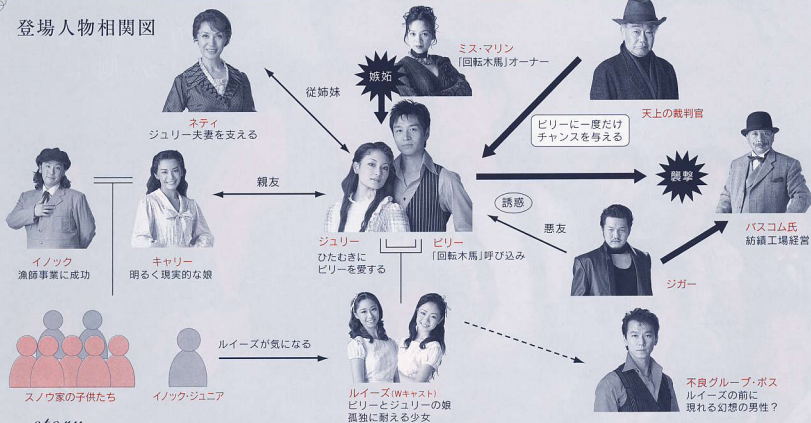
登場人物相関図

ネティ
ジュリー夫妻を支える

従姉妹

嫉妬

ミス・マリン
「回転木馬」オーナー

天上の裁判官

ビリーに一度だけ
チャンスを与える

襲撃

バスコム氏
紡績工場経営

イノック
漁師事業に成功

キャリー
明るく現実的な娘

親友

ジュリー
ひたむきに
ビリーを愛する

ビリー
「回転木馬」呼び込み

誘惑

悪友

ジガー

スノウ家の子供たち

イノック・ジュニア

ルイーズが気になる

ルイーズ(Wキャスト)
ビリーとジュリーの娘
孤独に耐える少女

不良グループ・ボス
ルイーズの前に
現れる幻想の男性?